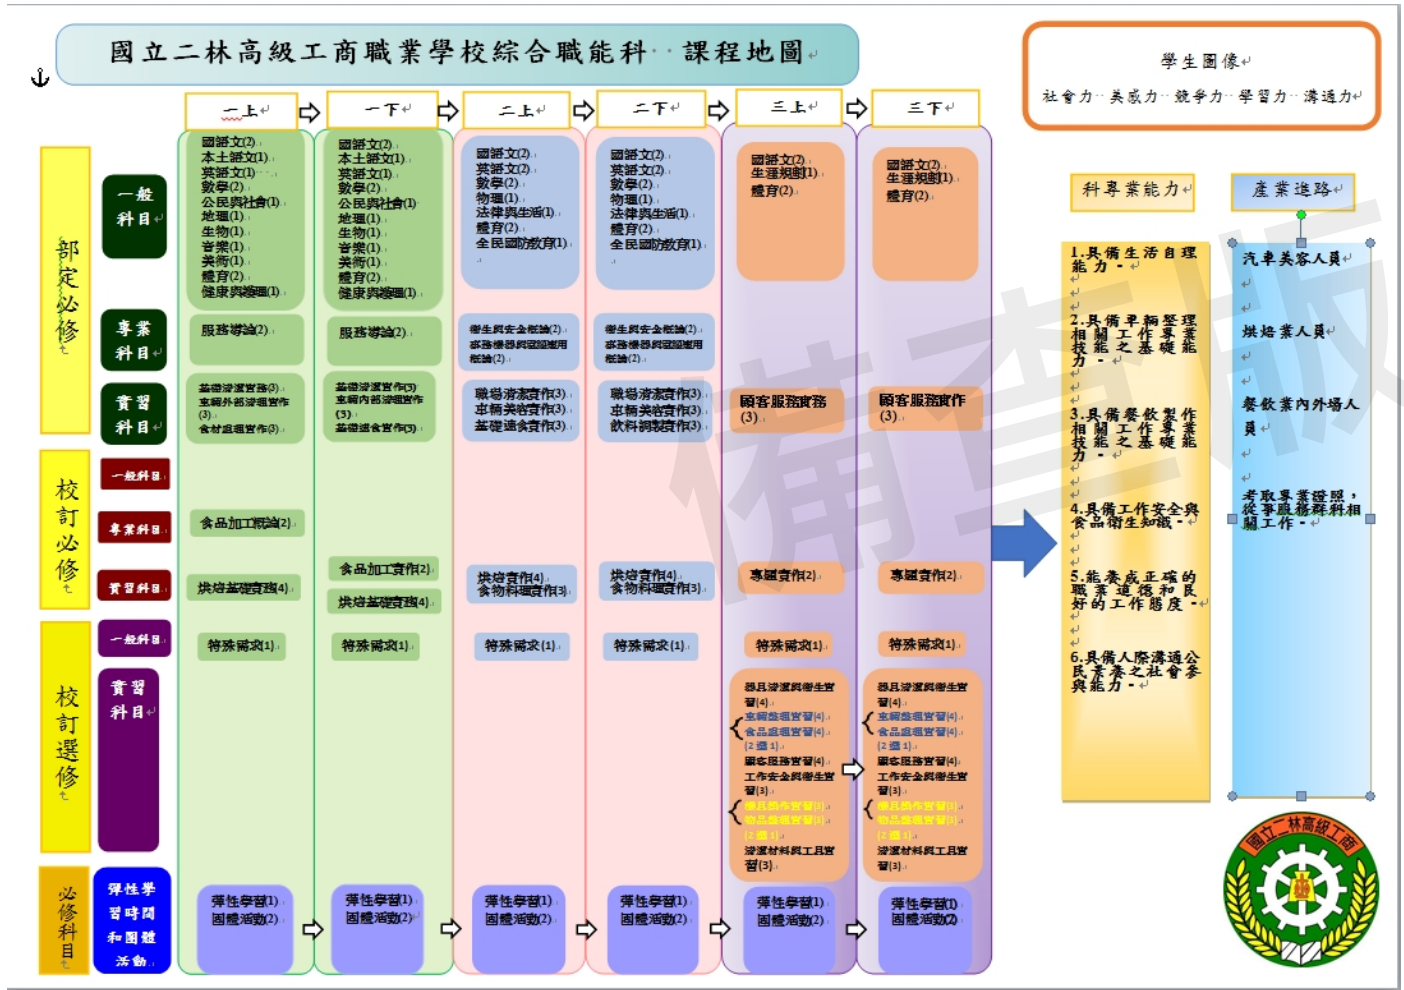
國立二林高級工商職業學校綜合職能科 課程地圖

學生圖像
社會力 美感力 競爭力 學習力 溝通力

一上　一下　二上　二下　三上　三下

部定必修
一般科目
專業科目
實習科目

校訂必修
一般科目
專業科目
實習科目

校訂選修
一般科目
實習科目

必修科目
彈性學習時間和團體活動

一上：國語文(2) 本土語文(1) 英語文(1) 數學(2) 公民與社會(1) 地理(1) 生物(1) 音樂(1) 美術(1) 體育(2) 健康與護理(1)
服務導論(2)
基礎烘焙實務(3) 車輛外部清理實作(3) 食材處理實作(3)
食品加工概論(2)
烘焙基礎實務(4)
特殊需求(1)
彈性學習(1) 團體活動(2)

一下：國語文(2) 本土語文(1) 英語文(1) 數學(2) 公民與社會(1) 地理(1) 生物(1) 音樂(1) 美術(1) 體育(2) 健康與護理(1)
服務導論(2)
基礎烘焙實作(3) 車輛內部清理實作(3) 基礎餐食實作(3)
食品加工實作(2)
烘焙基礎實務(4)
特殊需求(1)
彈性學習(1) 團體活動(2)

二上：國語文(2) 英語文(2) 數學(2) 物理(1) 法律與生活(1) 體育(2) 全民國防教育(1)
衛生與安全概論(2) 器具設備與建築概論(2)
職場清潔實作(3) 車輛美容實作(3) 基礎速食實作(3)
烘焙實作(4) 食物料理實作(3)
特殊需求(1)
彈性學習(1) 團體活動(2)

二下：國語文(2) 英語文(2) 數學(2) 物理(1) 法律與生活(1) 體育(2) 全民國防教育(1)
衛生與安全概論(2) 器具設備與建築概論(2)
職場清潔實作(3) 車輛美容實作(3) 飲料調製實作(3)
烘焙實作(4) 食物料理實作(3)
特殊需求(1)
彈性學習(1) 團體活動(2)

三上：國語文(2) 生涯規劃(1) 體育(2)
顧客服務實務(3)
專題實作(2)
特殊需求(1)
器具清潔與衛生實習(4)
車輛整理實習(4) 食品處理實習(4) (2選1)
顧客服務實習(4)
工作安全與衛生實習(3)
機具操作實習(3) 物品處理實習(3) (2選1)
清潔材料與工具實習(3)
彈性學習(1) 團體活動(2)

三下：國語文(2) 生涯規劃(1) 體育(2)
顧客服務實作(3)
專題實作(2)
特殊需求(1)
器具清潔與衛生實習(4)
車輛整理實習(4) 食品處理實習(4) (2選1)
顧客服務實習(4)
工作安全與衛生實習(3)
機具操作實習(3) 物品處理實習(3) (2選1)
清潔材料與工具實習(3)
彈性學習(1) 團體活動(2)

科專業能力
1.具備生活自理能力。
2.具備車輛整理相關工作專業技能之基礎能力。
3.具備餐飲製作相關工作專業技能之基礎能力。
4.具備工作安全與食品衛生知識。
5.能養成正確的職業道德和良好的工作態度。
6.具備人際溝通公民素養之社會參與能力。

產業進路
汽車美容人員
烘焙業人員
餐飲業內外場人員
考取專業證照，從事職務群科相關工作。

備查版

國立二林高級工商